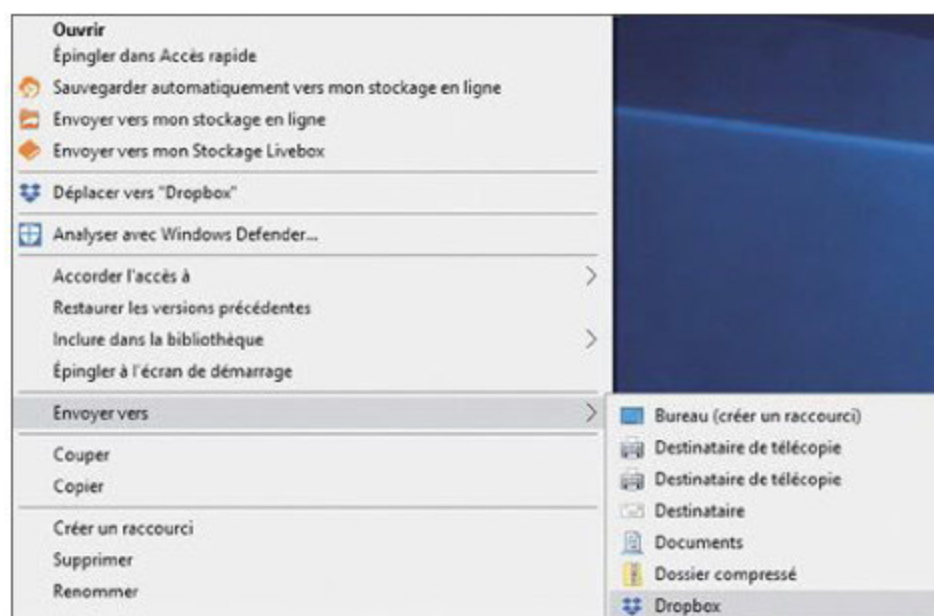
Ouvrir
Épingler dans Accès rapide
Sauvegarder automatiquement vers mon stockage en ligne
Envoyer vers mon stockage en ligne
Envoyer vers mon Stockage Livebox
Déplacer vers "Dropbox"
Analyser avec Windows Defender...
Accorder l'accès à
Restaurer les versions précédentes
Inclure dans la bibliothèque
Épingler à l'écran de démarrage
Envoyer vers
Couper
Copier
Créer un raccourci
Supprimer
Renommer

Bureau (créer un raccourci)
Destinataire de télécopie
Destinataire de télécopie
Destinataire
Documents
Dossier compressé
Dropbox